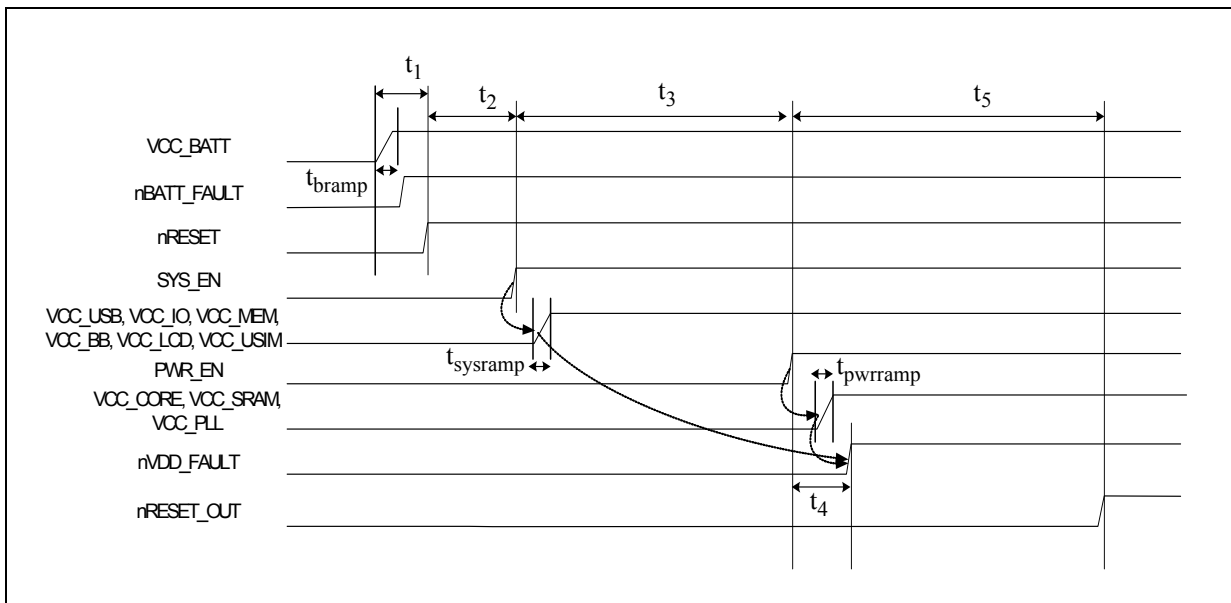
$t_1$

$t_2$

$t_3$

$t_5$

VCC_BATT

$t_{bramp}$

nBATT_FAULT

nRESET

SYS_EN

VCC_USB, VCC_IO, VCC_MEM, VCC_BB, VCC_LCD, VCC_USIM

$t_{sysramp}$

PWR_EN

$t_{pwrramp}$

VCC_CORE, VCC_SRAM, VCC_PLL

nVDD_FAULT

$t_4$

nRESET_OUT